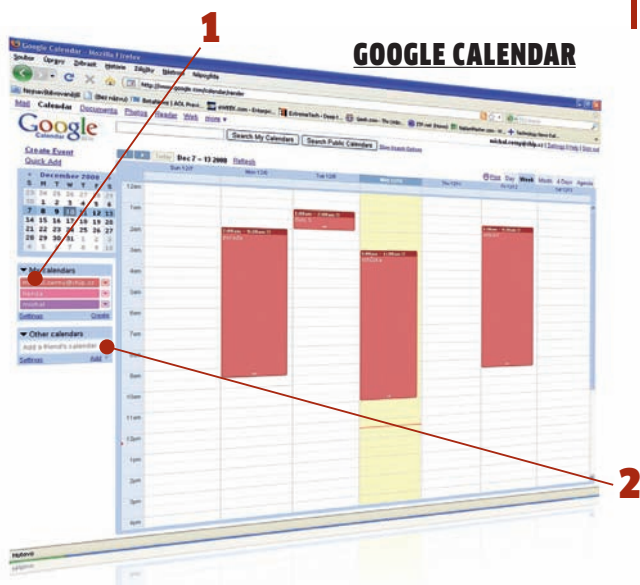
1

GOOGLE CALENDAR

Google Calendar - Mozilla Firefox

Soubor Úpravy Zobrazit Historie Záložky Nástroje Nápověda

Nejnavštěvovanější

Mail Calendar Documents Photos Reader Web more ▾

Google Calendar

Search My Calendars Search Public Calendars

Create Event
Quick Add

« December 2008 »
S M T W T F S

▾ My calendars

Settings Create

▾ Other calendars

Add a friend's calendar

Settings Add

Today Dec 7 – 13 2008 Refresh

Print Day Week Month 4 Days Agenda

Sun 12/7 Mon 12/8 Tue 12/9 Wed 12/10 Thu 12/11 Fri 12/12 Sat 12/13

12am
1am
2am
3am
4am
5am
6am
7am
8am
9am
10am
11am
12pm
1pm
2pm
3pm
4pm

Hotovo

2